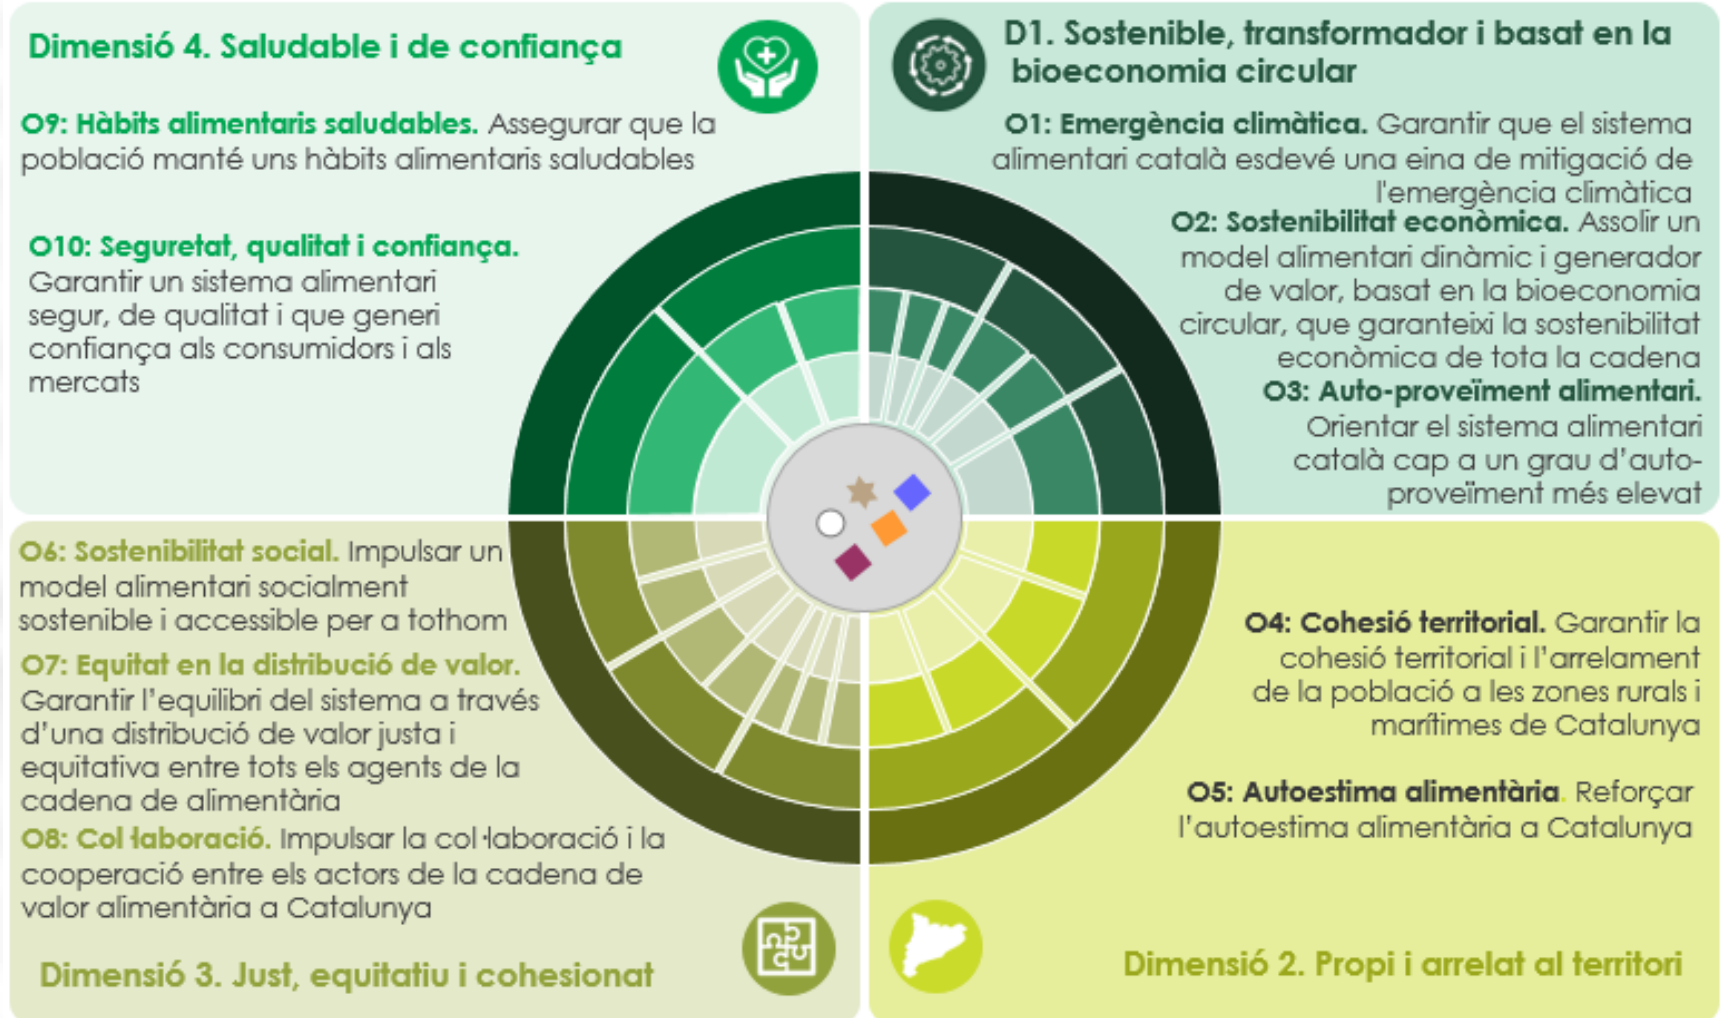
Dimensió 4. Saludable i de confiança

O9: Hàbits alimentaris saludables. Assegurar que la població manté uns hàbits alimentaris saludables

O10: Seguretat, qualitat i confiança. Garantir un sistema alimentari segur, de qualitat i que generi confiança als consumidors i als mercats

D1. Sostenible, transformador i basat en la bioeconomia circular

O1: Emergència climàtica. Garantir que el sistema alimentari català esdevé una eina de mitigació de l'emergència climàtica

O2: Sostenibilitat econòmica. Assolir un model alimentari dinàmic i generador de valor, basat en la bioeconomia circular, que garanteixi la sostenibilitat econòmica de tota la cadena

O3: Auto-proveïment alimentari. Orientar el sistema alimentari català cap a un grau d'auto-proveïment més elevat

O6: Sostenibilitat social. Impulsar un model alimentari socialment sostenible i accessible per a tothom

O7: Equitat en la distribució de valor. Garantir l'equilibri del sistema a través d'una distribució de valor justa i equitativa entre tots els agents de la cadena de alimentària

O8: Col·laboració. Impulsar la col·laboració i la cooperació entre els actors de la cadena de valor alimentària a Catalunya

Dimensió 3. Just, equitatiu i cohesionat

O4: Cohesió territorial. Garantir la cohesió territorial i l'arrelament de la població a les zones rurals i marítimes de Catalunya

O5: Autoestima alimentària. Reforçar l'autoestima alimentària a Catalunya

Dimensió 2. Propi i arrelat al territori